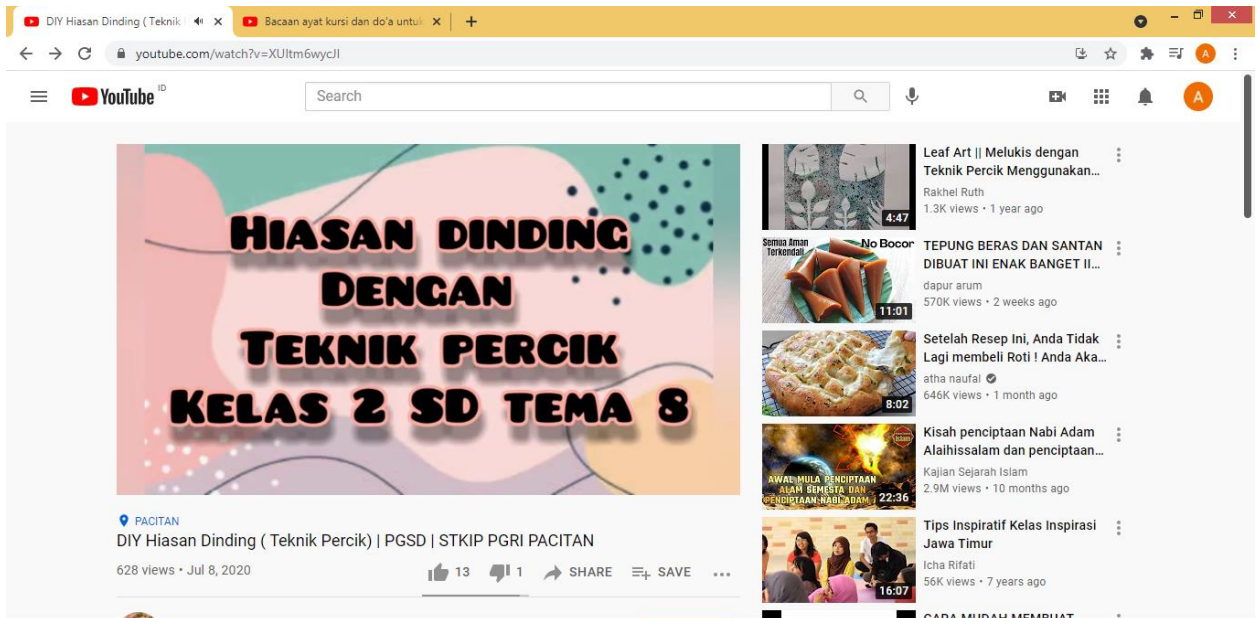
DIY Hiasan Dinding ( Teknik ×
Bacaan ayat kursi dan do'a untuk ×
+

youtube.com/watch?v=XUltm6wycJI

YouTube ID
Search

A

HIASAN DINDING
DENGAN
TEKNIK PERCIK
KELAS 2 SD TEMA 8

PACITAN
DIY Hiasan Dinding ( Teknik Percik) | PGSD | STKIP PGRI PACITAN
628 views • Jul 8, 2020
13
1
SHARE
SAVE

4:47
Leaf Art || Melukis dengan Teknik Percik Menggunakan...
Rakhel Ruth
1.3K views • 1 year ago

Semua Aman Terkendali
No Bocor
11:01
TEPUNG BERAS DAN SANTAN DIBUAT INI ENAK BANGET II...
dapur arum
570K views • 2 weeks ago

8:02
Setelah Resep Ini, Anda Tidak Lagi membeli Roti ! Anda Aka...
atha naufal
646K views • 1 month ago

AWAL MULA PENCIPTAAN ALAM SEMESTA DAN PENCIPTAAN NABI ADAM
22:36
Kisah penciptaan Nabi Adam Alaihissalam dan penciptaan...
Kajian Sejarah Islam
2.9M views • 10 months ago

16:07
Tips Inspiratif Kelas Inspirasi Jawa Timur
Icha Rifati
56K views • 7 years ago

CARA MUDAH MEMBUAT